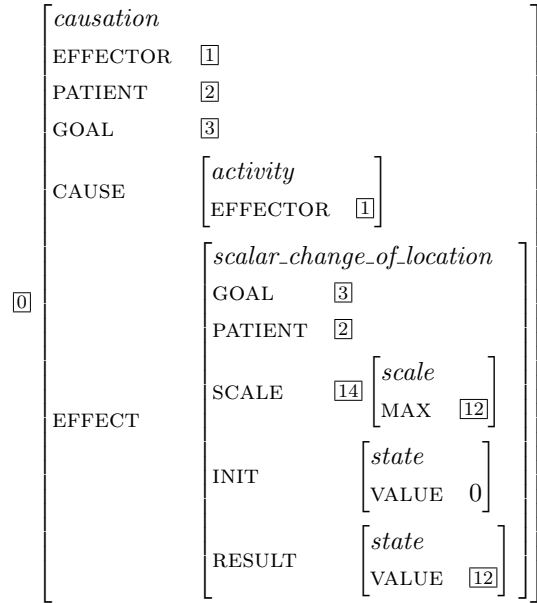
$\boxed{0}\begin{bmatrix} \textit{causation} & \\ \text{EFFECTOR} & \boxed{1} \\ \text{PATIENT} & \boxed{2} \\ \text{GOAL} & \boxed{3} \\ \text{CAUSE} & \begin{bmatrix} \textit{activity} & \\ \text{EFFECTOR} & \boxed{1} \end{bmatrix} \\ \text{EFFECT} & \begin{bmatrix} \textit{scalar\_change\_of\_location} & \\ \text{GOAL} & \boxed{3} \\ \text{PATIENT} & \boxed{2} \\ \text{SCALE} & \boxed{14}\begin{bmatrix} \textit{scale} & \\ \text{MAX} & \boxed{12} \end{bmatrix} \\ \text{INIT} & \begin{bmatrix} \textit{state} & \\ \text{VALUE} & 0 \end{bmatrix} \\ \text{RESULT} & \begin{bmatrix} \textit{state} & \\ \text{VALUE} & \boxed{12} \end{bmatrix} \end{bmatrix} \end{bmatrix}$